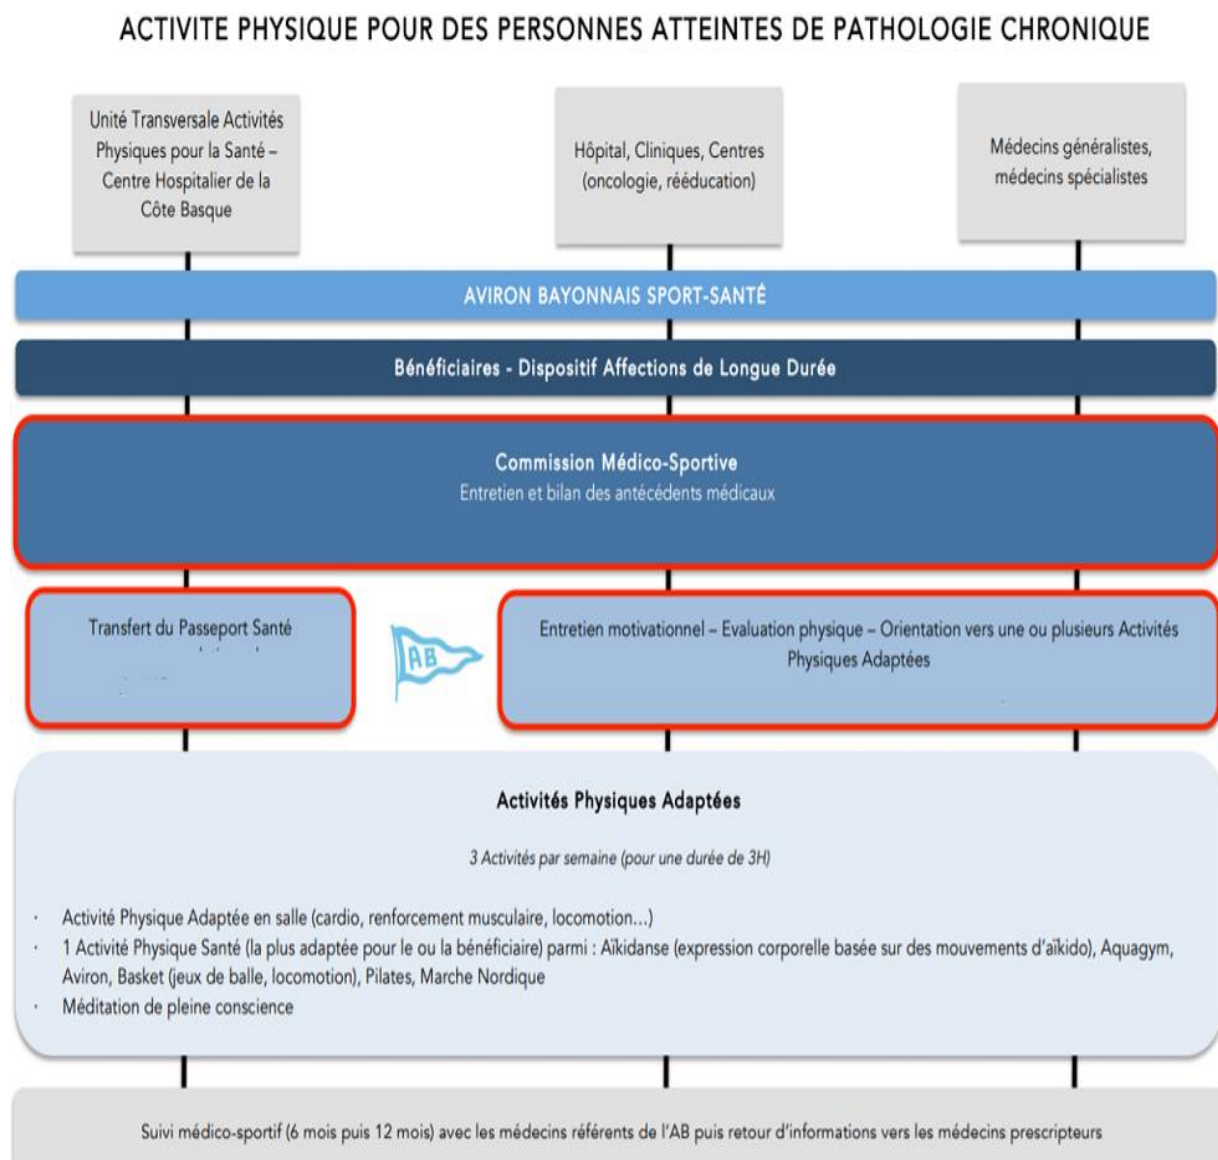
ACTIVITE PHYSIQUE POUR DES PERSONNES ATTEINTES DE PATHOLOGIE CHRONIQUE

Unité Transversale Activités Physiques pour la Santé – Centre Hospitalier de la Côte Basque

Hôpital, Cliniques, Centres (oncologie, rééducation)

Médecins généralistes, médecins spécialistes

AVIRON BAYONNAIS SPORT-SANTÉ

Bénéficiaires - Dispositif Affections de Longue Durée

Commission Médico-Sportive
Entretien et bilan des antécédents médicaux

Transfert du Passeport Santé

AB

Entretien motivationnel – Evaluation physique – Orientation vers une ou plusieurs Activités Physiques Adaptées

Activités Physiques Adaptées

3 Activités par semaine (pour une durée de 3H)

· Activité Physique Adaptée en salle (cardio, renforcement musculaire, locomotion...)
· 1 Activité Physique Santé (la plus adaptée pour le ou la bénéficiaire) parmi : Aïkidanse (expression corporelle basée sur des mouvements d'aïkido), Aquagym, Aviron, Basket (jeux de balle, locomotion), Pilates, Marche Nordique
· Méditation de pleine conscience

Suivi médico-sportif (6 mois puis 12 mois) avec les médecins référents de l'AB puis retour d'informations vers les médecins prescripteurs